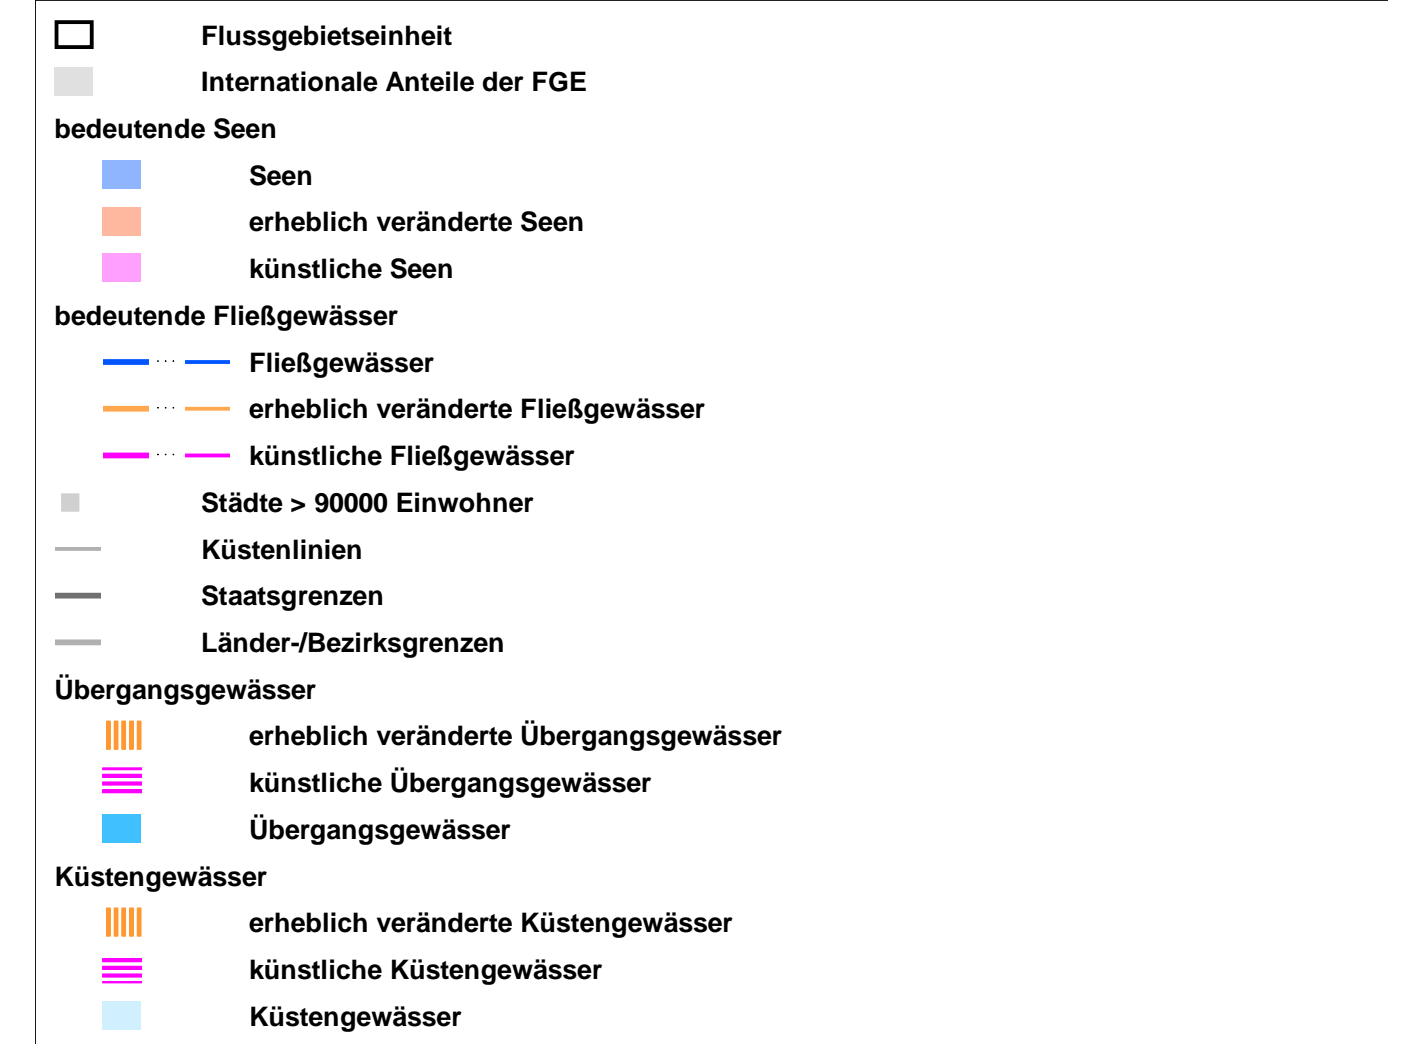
Flussgebietseinheit
Internationale Anteile der FGE
bedeutende Seen
Seen
erheblich veränderte Seen
künstliche Seen
bedeutende Fließgewässer
Fließgewässer
erheblich veränderte Fließgewässer
künstliche Fließgewässer
Städte > 90000 Einwohner
Küstenlinien
Staatsgrenzen
Länder-/Bezirksgrenzen
Übergangsgewässer
erheblich veränderte Übergangsgewässer
künstliche Übergangsgewässer
Übergangsgewässer
Küstengewässer
erheblich veränderte Küstengewässer
künstliche Küstengewässer
Küstengewässer